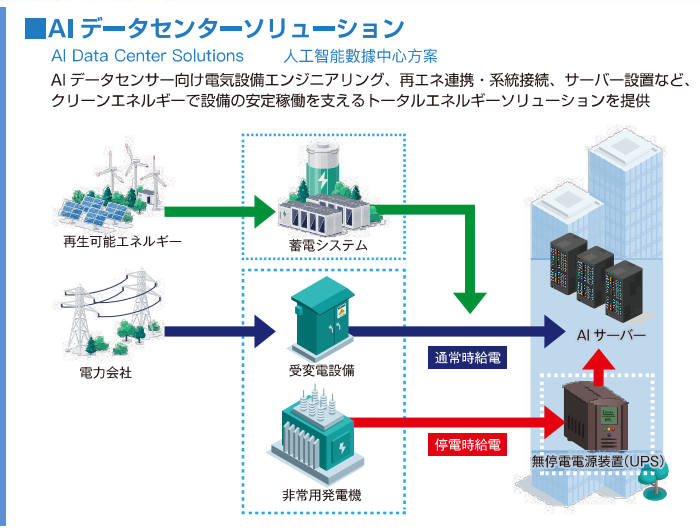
■AI データセンターソリューション

AI Data Center Solutions　人工智能数據中心方案

AI データセンサー向け電気設備エンジニアリング、再エネ連携・系統接続、サーバー設置など、クリーンエネルギーで設備の安定稼働を支えるトータルエネルギーソリューションを提供

再生可能エネルギー

蓄電システム

AI サーバー

電力会社

受変電設備

通常時給電

非常用発電機

停電時給電

無停電電源装置（UPS）